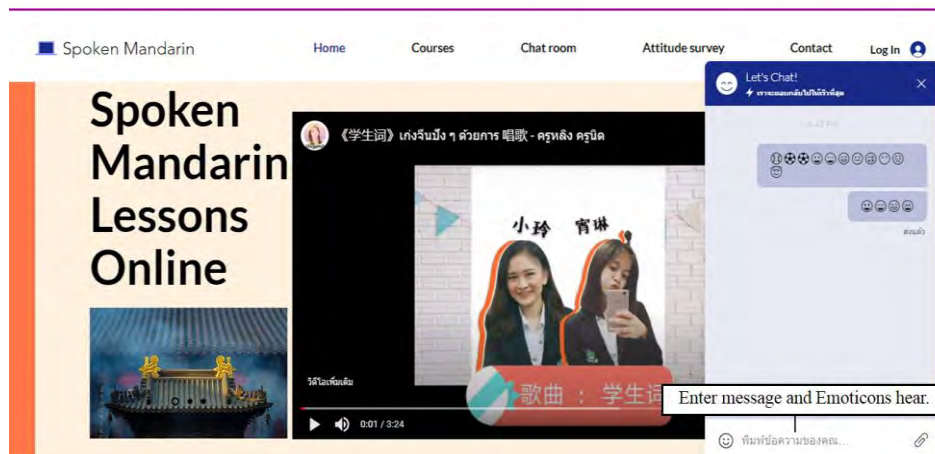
Spoken Mandarin

Home
Courses
Chat room
Attitude survey
Contact
Log In

Spoken Mandarin Lessons Online

《学生词》เก่งจีนปัง ๆ ด้วยการ 唱歌 - ครูหลิง ครูนิด

小玲 宵琳

歌曲 : 学生词

วิดีโอเพิ่มเติม

0:01 / 3:24

Let's Chat!

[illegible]

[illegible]

Enter message and Emoticons hear.

พิมพ์ข้อความของคุณ...